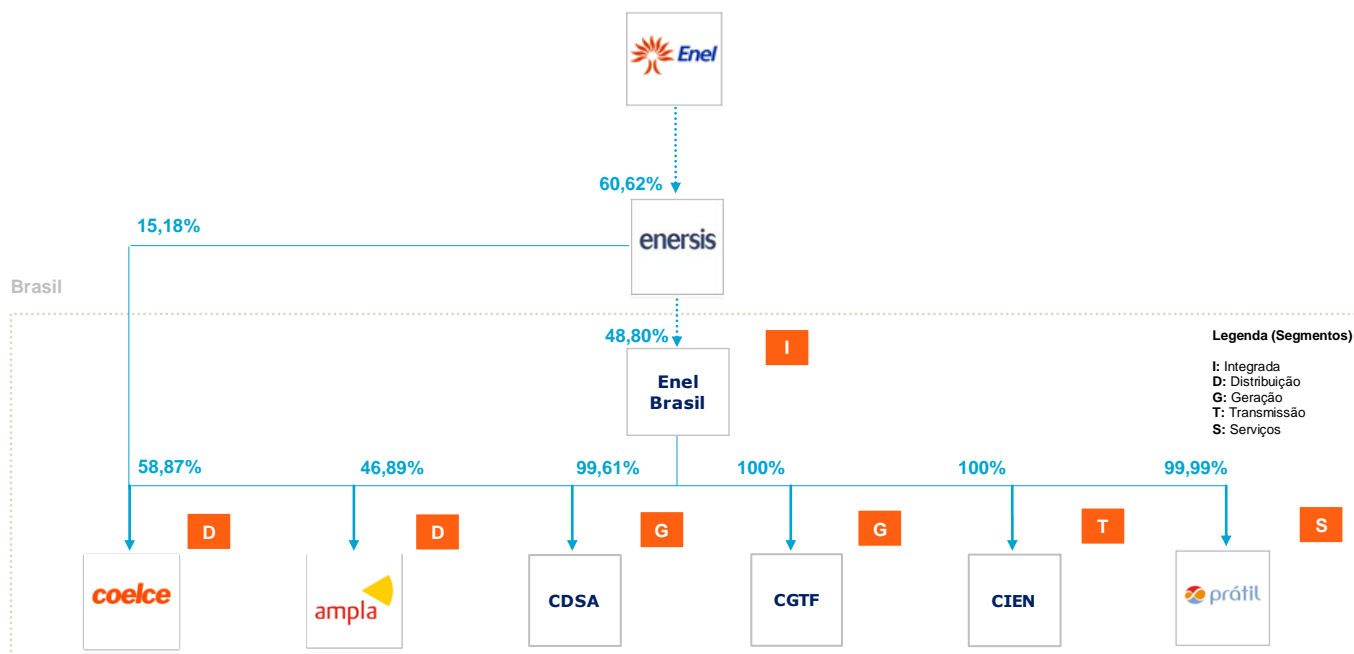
Enel

60,62%

15,18%

enersis

Brasil

48,80%

I

Legenda (Segmentos)

I: Integrada
D: Distribuição
G: Geração
T: Transmissão
S: Serviços

Enel Brasil

58,87%

46,89%

99,61%

100%

100%

99,99%

D

D

G

G

T

S

coelce

ampla

CDSA

CGTF

CIEN

prátil